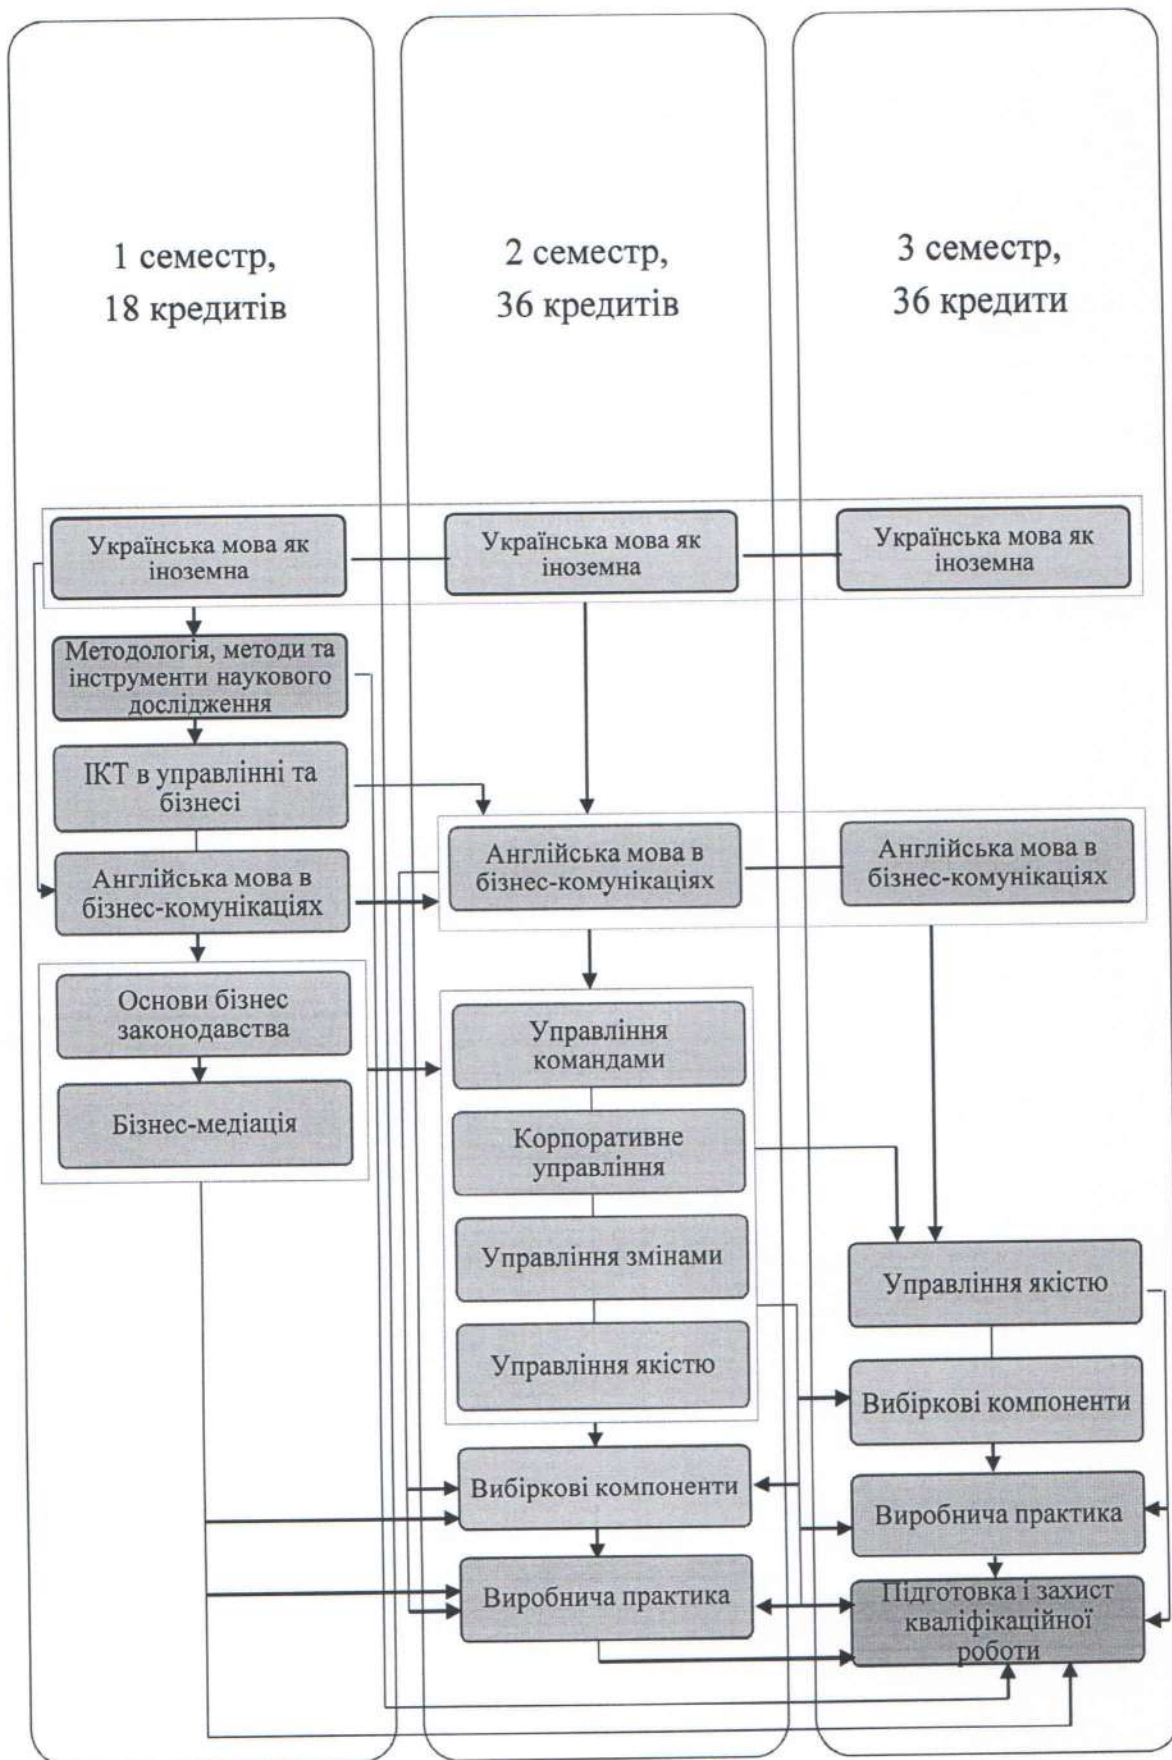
1 семестр,
18 кредитів

2 семестр,
36 кредитів

3 семестр,
36 кредити

Українська мова як іноземна

Українська мова як іноземна

Українська мова як іноземна

Методологія, методи та інструменти наукового дослідження

ІКТ в управлінні та бізнесі

Англійська мова в бізнес-комунікаціях

Англійська мова в бізнес-комунікаціях

Англійська мова в бізнес-комунікаціях

Основи бізнес законодавства

Бізнес-медіація

Управління командами

Корпоративне управління

Управління змінами

Управління якістю

Управління якістю

Вибіркові компоненти

Вибіркові компоненти

Виробнича практика

Виробнича практика

Підготовка і захист кваліфікаційної роботи